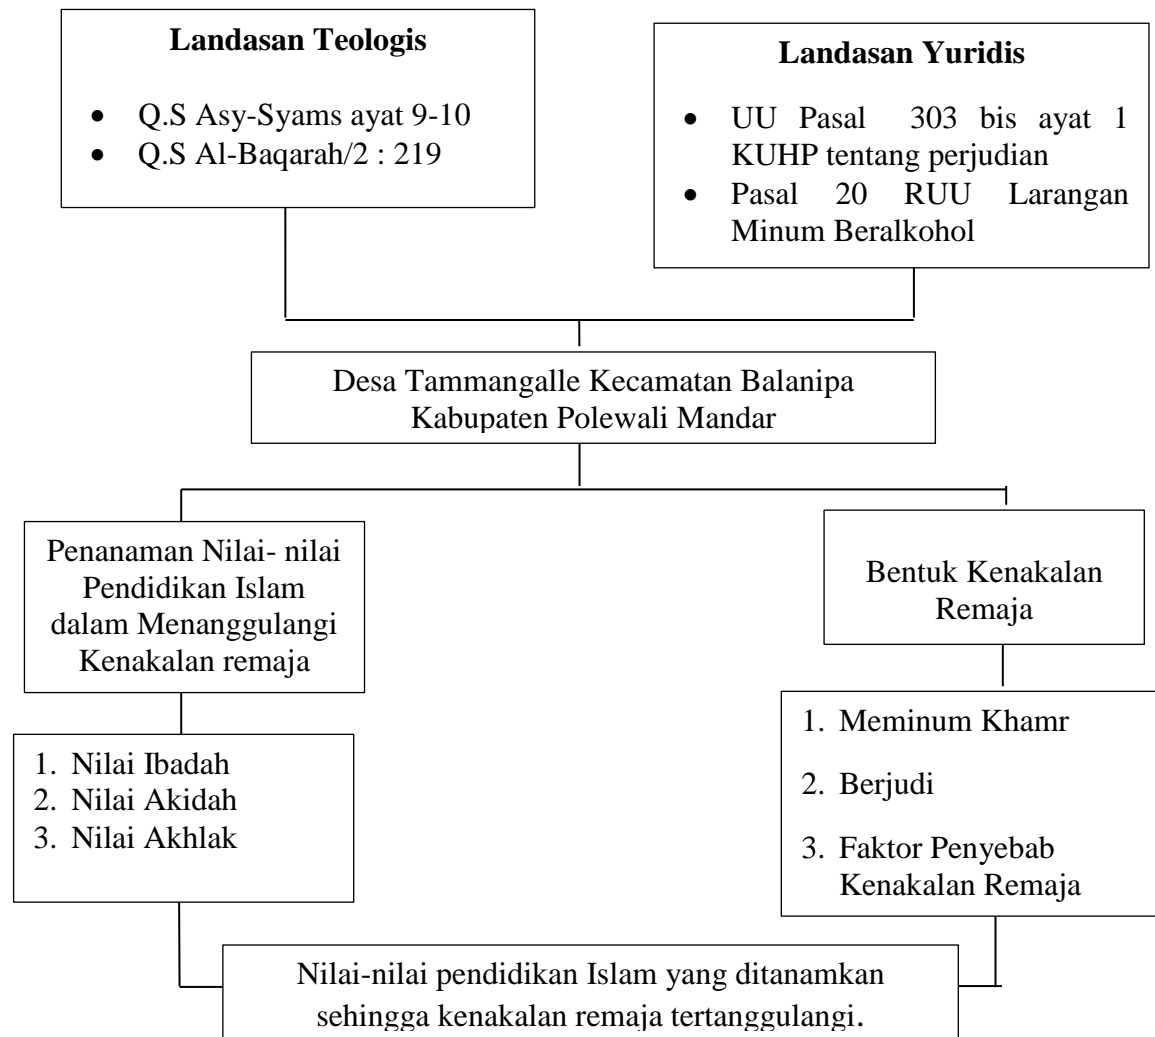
**Landasan Teologis**

- Q.S Asy-Syams ayat 9-10
- Q.S Al-Baqarah/2 : 219

**Landasan Yuridis**

- UU Pasal 303 bis ayat 1 KUHP tentang perjudian
- Pasal 20 RUU Larangan Minum Beralkohol

Desa Tammangalle Kecamatan Balanipa Kabupaten Polewali Mandar

Penanaman Nilai- nilai Pendidikan Islam dalam Menanggulangi Kenakalan remaja

1. Nilai Ibadah
2. Nilai Akidah
3. Nilai Akhlak

Bentuk Kenakalan Remaja

1. Meminum Khamr
2. Berjudi
3. Faktor Penyebab Kenakalan Remaja

Nilai-nilai pendidikan Islam yang ditanamkan sehingga kenakalan remaja tertanggulangi.